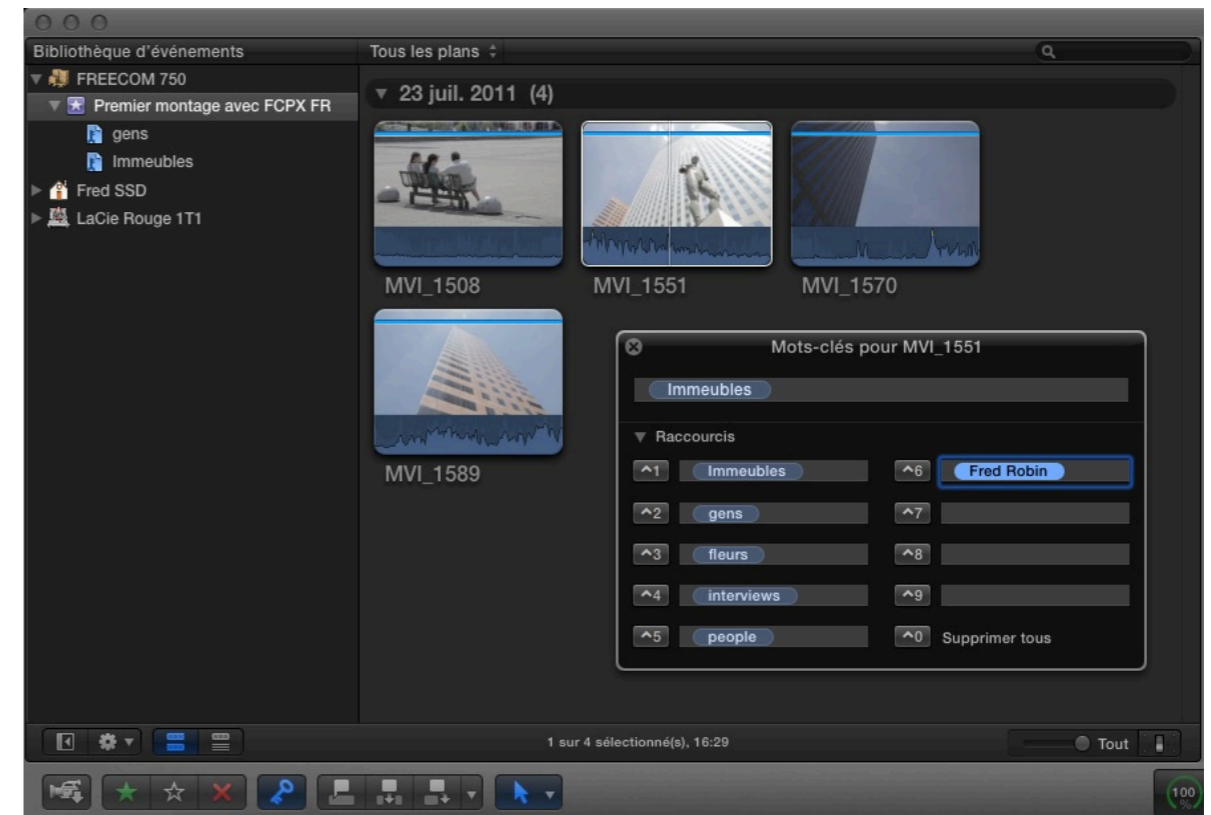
Bibliothèque d'événements

FREECOM 750
Premier montage avec FCPX FR
gens
Immeubles
Fred SSD
LaCie Rouge 1T1

Tous les plans

23 juil. 2011 (4)

MVI_1508
MVI_1551
MVI_1570
MVI_1589

Mots-clés pour MVI_1551

Immeubles

Raccourcis

| | | | |
|---|---|---|---|
| ^1 | Immeubles | ^6 | Fred Robin |
| ^2 | gens | ^7 | |
| ^3 | fleurs | ^8 | |
| ^4 | interviews | ^9 | |
| ^5 | people | ^0 | Supprimer tous |

1 sur 4 sélectionné(s), 16:29

Tout

100 %